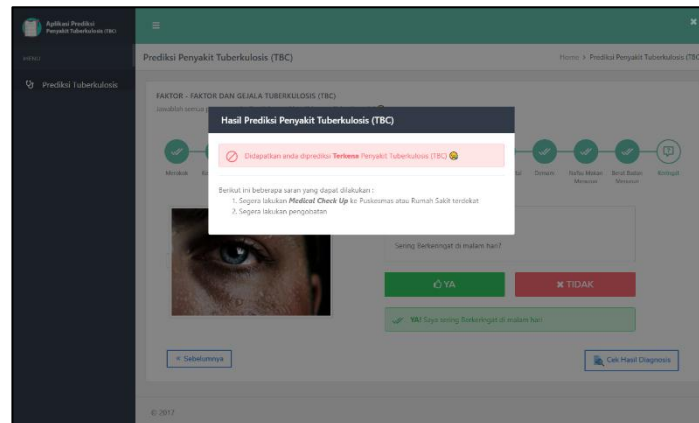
Aplikasi Prediksi Penyakit Tuberkulosis (TBC)

MENU

Prediksi Tuberkulosis

Prediksi Penyakit Tuberkulosis (TBC)

Home > Prediksi Penyakit Tuberkulosis (TBC)

FAKTOR - FAKTOR DAN GEJALA TUBERKULOSIS (TBC)

Jawablah semua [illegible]

Merokok

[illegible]

Demam

Nafsu Makan Menurun

Berat Badan Menurun

Berkeringat

Sering Berkeringat di malam hari?

YA

TIDAK

YA! Saya sering Berkeringat di malam hari

« Sebelumnya

Cek Hasil Diagnosis

© 2017

Hasil Prediksi Penyakit Tuberkulosis (TBC)

Didapatkan anda diprediksi Terkena Penyakit Tuberkulosis (TBC)

Berikut ini beberapa saran yang dapat dilakukan :
1. Segera lakukan Medical Check Up ke Puskesmas atau Rumah Sakit terdekat
2. Segera lakukan pengobatan